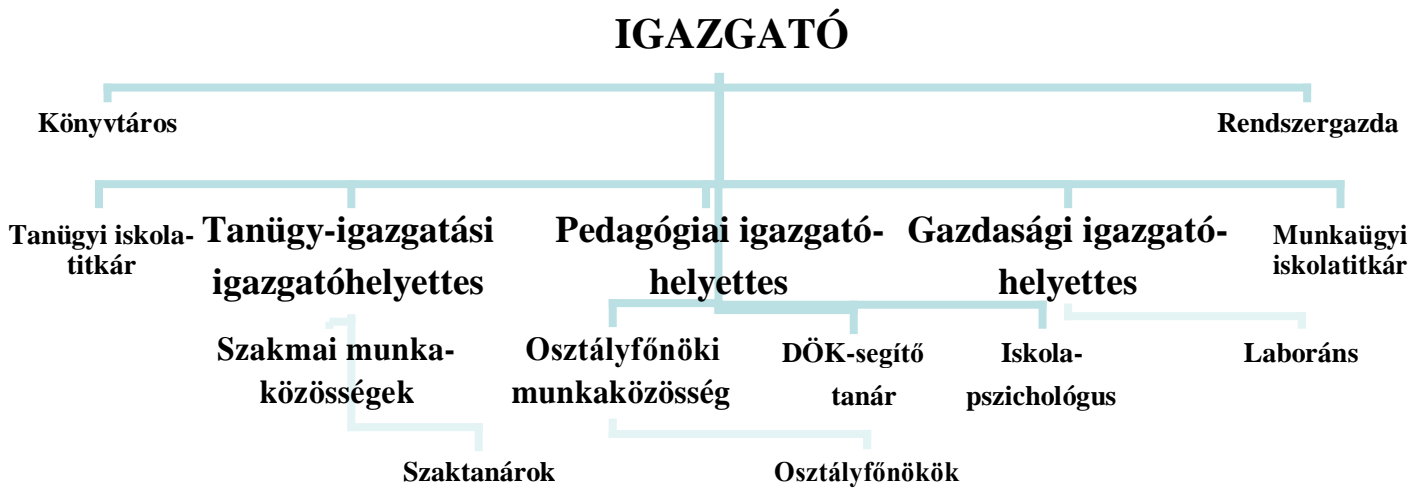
IGAZGATÓ

Könyvtáros

Rendszergazda

Tanügyi iskolatitkár

Tanügy-igazgatási igazgatóhelyettes

Pedagógiai igazgatóhelyettes

Gazdasági igazgatóhelyettes

Munkaügyi iskolatitkár

Szakmai munkaközösségek

Osztályfőnöki munkaközösség

DÖK-segítő tanár

Iskolapszichológus

Laboráns

Szaktanárok

Osztályfőnökök